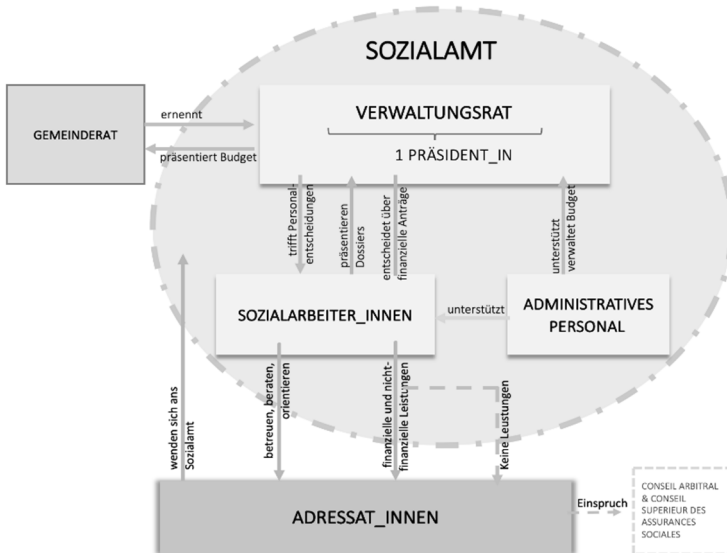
SOZIALAMT

GEMEINDERAT

ernennt

präsentiert Budget

VERWALTUNGSRAT

1 PRÄSIDENT_IN

trifft Personalentscheidungen

präsentieren Dossiers

entscheidet über finanzielle Anträge

unterstützt verwaltet Budget

SOZIALARBEITER_INNEN

unterstützt

ADMINISTRATIVES PERSONAL

wenden sich ans Sozialamt

betreuen, beraten, orientieren

finanzielle und nichtfinanzielle Leistungen

Keine Leistungen

ADRESSAT_INNEN

Einspruch

CONSEIL ARBITRAL & CONSEIL SUPERIEUR DES ASSURANCES SOCIALES